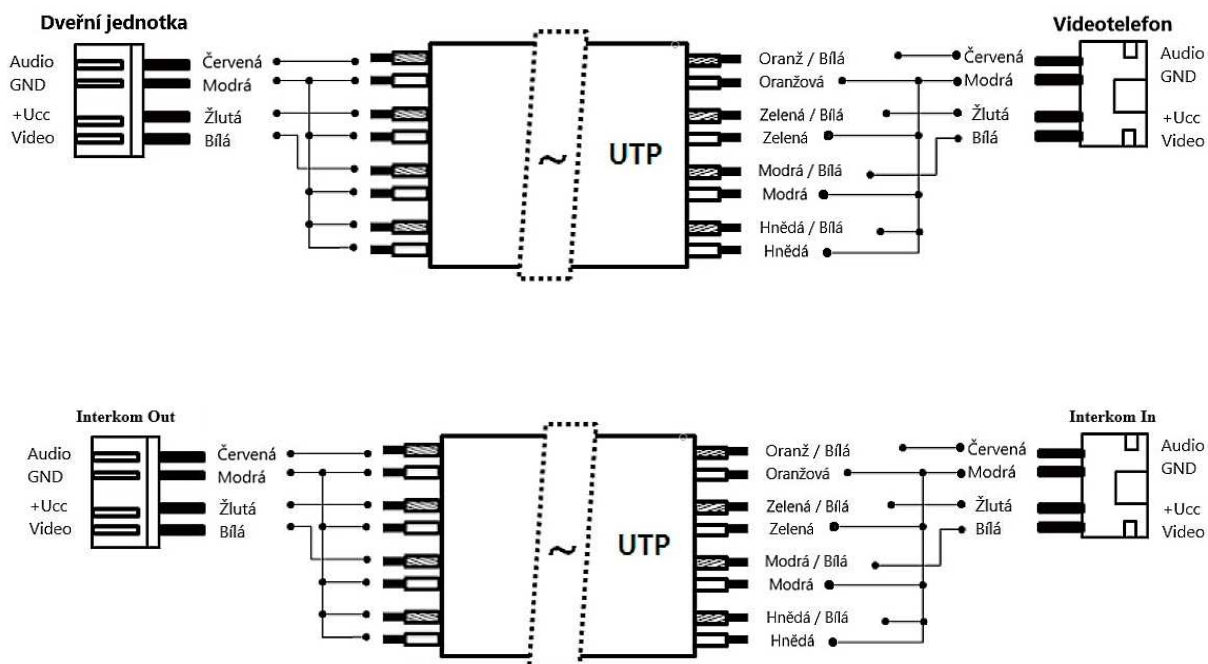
Dveřní jednotka

Audio
GND
+Ucc
Video

Červená
Modrá
Žlutá
Bílá

~ UTP

Oranž / Bílá
Oranžová
Zelená / Bílá
Zelená
Modrá / Bílá
Modrá
Hnědá / Bílá
Hnědá

Červená
Modrá
Žlutá
Bílá

Videotelefon

Audio
GND
+Ucc
Video

Interkom Out

Audio
GND
+Ucc
Video

Červená
Modrá
Žlutá
Bílá

~ UTP

Oranž / Bílá
Oranžová
Zelená / Bílá
Zelená
Modrá / Bílá
Modrá
Hnědá / Bílá
Hnědá

Červená
Modrá
Žlutá
Bílá

Interkom In

Audio
GND
+Ucc
Video